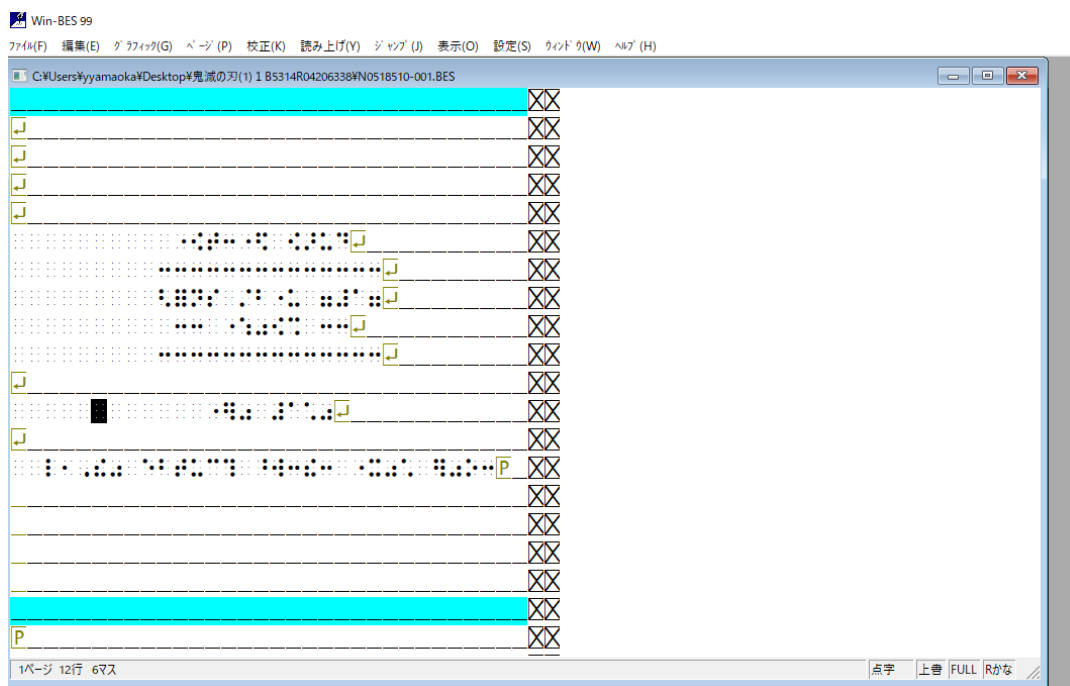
Win-BES 99

ﾌｧｲﾙ(F) 編集(E) ｸﾞﾗﾌｨｯｸ(G) ﾍﾟｰｼﾞ(P) 校正(K) 読み上げ(Y) ｼﾞｬﾝﾌﾟ(J) 表示(O) 設定(S) ｳｨﾝﾄﾞｳ(W) ﾍﾙﾌﾟ(H)

C:¥Users¥yyamaoka¥Desktop¥鬼滅の刃(1) 1 B5314R04206338¥N0518510-001.BES

P

P

1ページ 12行 6マス

点字 上書 FULL Rかな